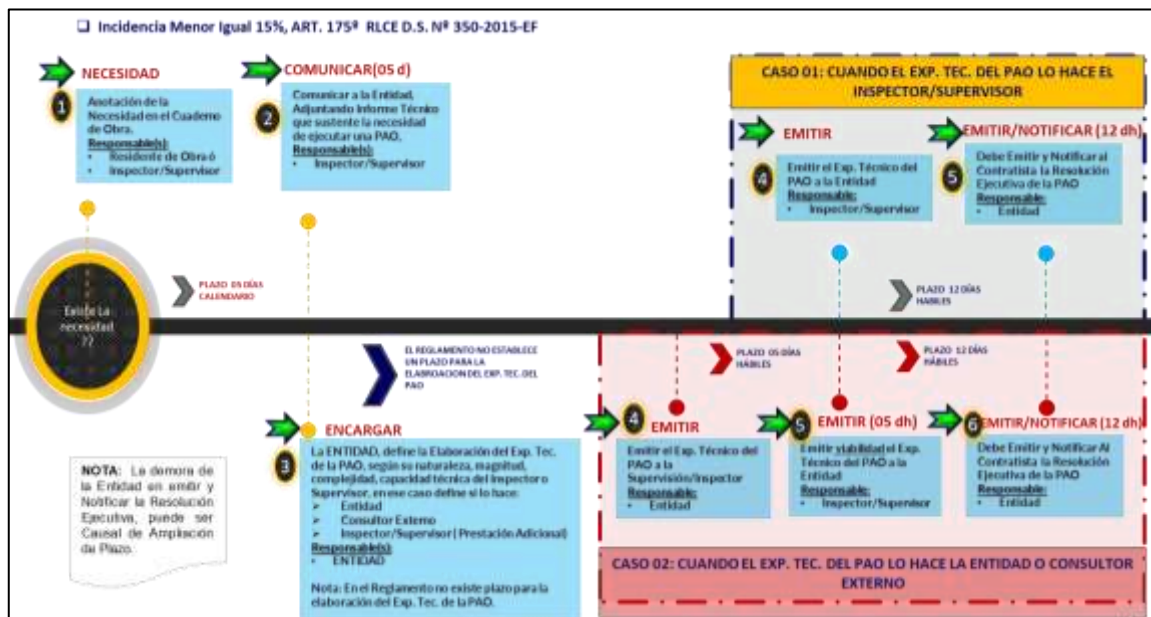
Incidencia Menor Igual 15%, ART. 175º RLCE D.S. Nº 350-2015-EF

NECESIDAD

1

Anotación de la Necesidad en el Cuaderno de Obra.
Responsable(s):
• Residente de Obra ó
• Inspector/Supervisor

COMUNICAR(05 d)

2

Comunicar a la Entidad, Adjuntando Informe Técnico que sustente la necesidad de ejecutar una PAO.
Responsable(s):
• Inspector/Supervisor

CASO 01: CUANDO EL EXP. TEC. DEL PAO LO HACE EL INSPECTOR/SUPERVISOR

EMITIR

4

Emitir el Exp. Técnico del PAO a la Entidad
Responsable:
• Inspector/Supervisor

EMITIR/NOTIFICAR (12 dh)

5

Debe Emitir y Notificar al Contratista la Resolución Ejecutiva de la PAO
Responsable:
• Entidad

Existe La necesidad ??

PLAZO 05 DÍAS CALENDARIO

PLAZO 12 DÍAS HÁBILES

EL REGLAMENTO NO ESTABLECE UN PLAZO PARA LA ELABORACION DEL EXP. TEC. DEL PAO

PLAZO 05 DÍAS HÁBILES

PLAZO 12 DÍAS HÁBILES

ENCARGAR

3

La ENTIDAD, define la Elaboración del Exp. Tec. de la PAO, según su naturaleza, magnitud, complejidad, capacidad técnica del Inspector o Supervisor, en ese caso define si lo hace:
➢ Entidad
➢ Consultor Externo
➢ Inspector/Supervisor ( Prestación Adicional)
Responsable(s):
• ENTIDAD

Nota: En el Reglamento no existe plazo para la elaboración del Exp. Tec. de la PAO.

4 EMITIR

Emitir el Exp. Técnico del PAO a la Supervisión/Inspector
Responsable:
• Entidad

5 EMITIR (05 dh)

Emitir viabilidad el Exp. Técnico del PAO a la Entidad
Responsable:
• Inspector/Supervisor

6 EMITIR/NOTIFICAR (12 dh)

Debe Emitir y Notificar Al Contratista la Resolución Ejecutiva de la PAO
Responsable:
• Entidad

NOTA: La demora de la Entidad en emitir y Notificar la Resolución Ejecutiva, puede ser Causal de Ampliación de Plazo.

CASO 02: CUANDO EL EXP. TEC. DEL PAO LO HACE LA ENTIDAD O CONSULTOR EXTERNO